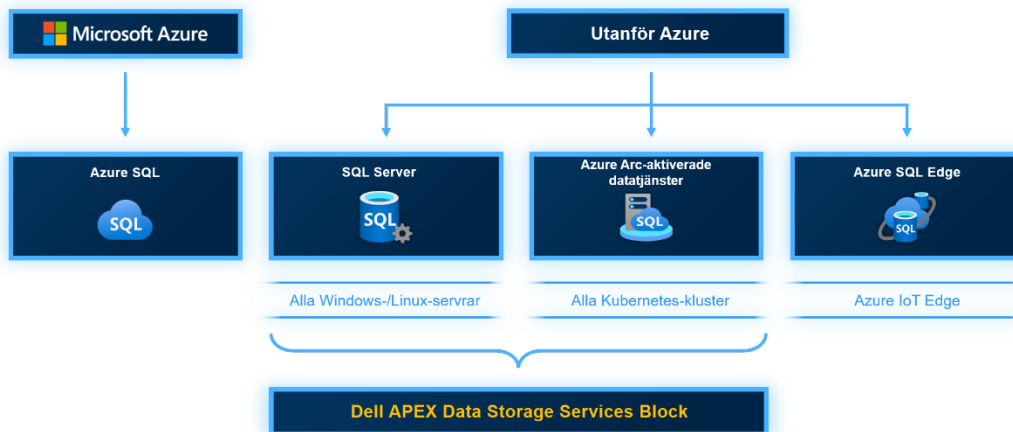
Microsoft Azure

Utanför Azure

Azure SQL

SQL

SQL Server

SQL

Azure Arc-aktiverade datatjänster

SQL

Azure SQL Edge

SQL

Alla Windows-/Linux-servrar

Alla Kubernetes-kluster

Azure IoT Edge

Dell APEX Data Storage Services Block